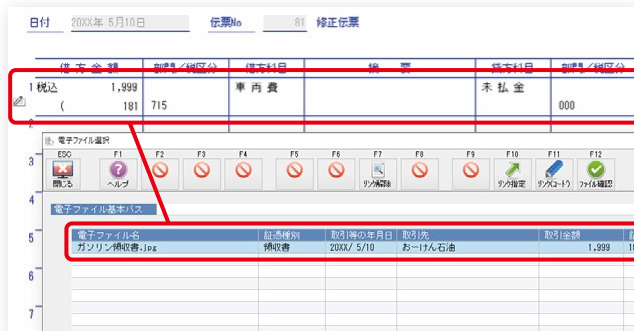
日付 20XX年 5月10日 伝票No 81 修正伝票

借方金額 | 部門(税区分) | 借方科目 | 摘要 | 貸方科目 | 部門(税区分)

1 税込 1,999 車両費 未払金
( 181 715 000

2
3
4
5
6
7

電子ファイル選択

ESC 閉じる | F1 ヘルプ | F2 | F3 | F4 | F5 | F6 | F7 リンク解除 | F8 | F9 | F10 リンク指定 | F11 リンク(エクスプローラ) | F12 ファイル確認

電子ファイル基本パス

| 電子ファイル名 | 証憑種別 | 取引等の年月日 | 取引先 | 取引金額 |
|---|---|---|---|---|
| ガソリン領収書.jpg | 領収書 | 20XX/ 5/10 | おーけん石油 | 1,999 |